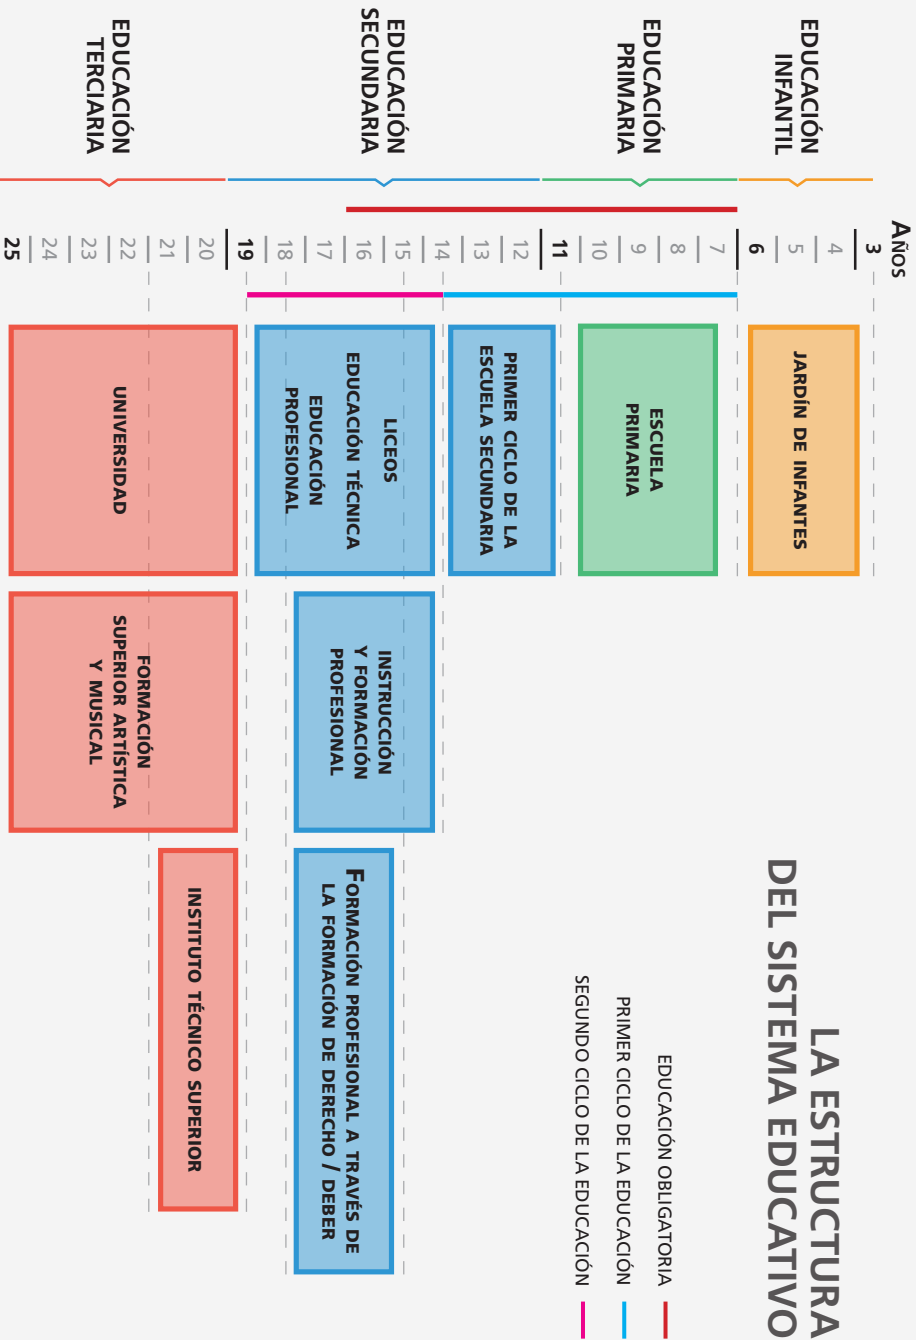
LA ESTRUCTURA DEL SISTEMA EDUCATIVO

EDUCACIÓN OBLIGATORIA
PRIMER CICLO DE LA EDUCACIÓN
SEGUNDO CICLO DE LA EDUCACIÓN

EDUCACIÓN INFANTIL
EDUCACIÓN PRIMARIA
EDUCACIÓN SECUNDARIA
EDUCACIÓN TERCIARIA

AÑOS
3
4
5
6
7
8
9
10
11
12
13
14
15
16
17
18
19
20
21
22
23
24
25

JARDÍN DE INFANTES

ESCUELA PRIMARIA

PRIMER CICLO DE LA ESCUELA SECUNDARIA

LICEOS
EDUCACIÓN TÉCNICA
EDUCACIÓN PROFESIONAL

INSTRUCCIÓN Y FORMACIÓN PROFESIONAL

FORMACIÓN PROFESIONAL A TRAVÉS DE LA FORMACIÓN DE DERECHO / DEBER

UNIVERSIDAD

FORMACIÓN SUPERIOR ARTÍSTICA Y MUSICAL

INSTITUTO TÉCNICO SUPERIOR